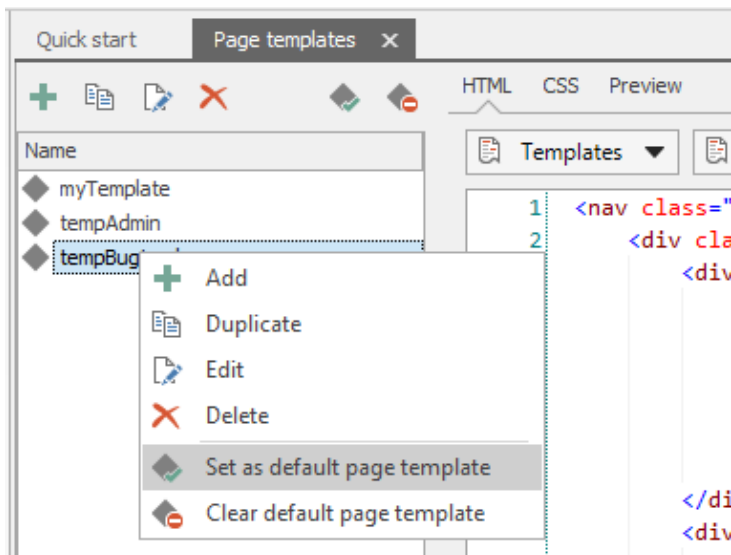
Quick start
Page templates ✕

HTML CSS Preview

Name
myTemplate
tempAdmin
tempBug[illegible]

Templates ▼

1 <nav class="
2 <div cla
<div
</di
<div

Add
Duplicate
Edit
Delete
Set as default page template
Clear default page template